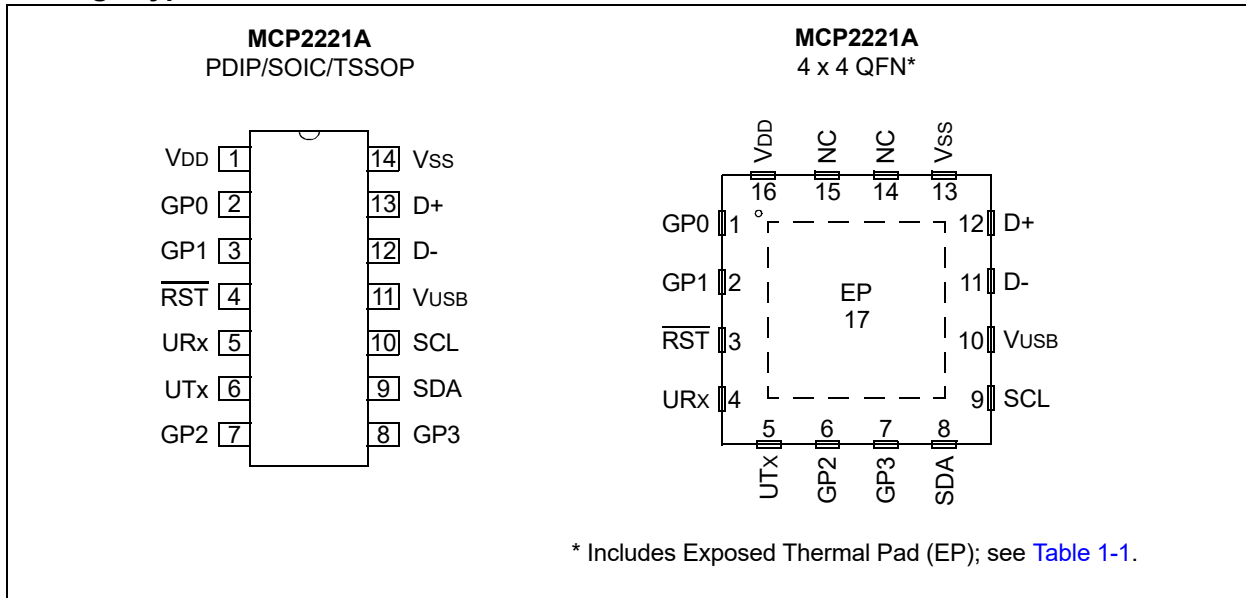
MCP2221A
PDIP/SOIC/TSSOP

VDD 1
GP0 2
GP1 3
$\overline{RST}$ 4
URx 5
UTx 6
GP2 7
14 Vss
13 D+
12 D-
11 VUSB
10 SCL
9 SDA
8 GP3

MCP2221A
4 x 4 QFN*

VDD 16
NC 15
NC 14
Vss 13
GP0 1
GP1 2
$\overline{RST}$ 3
URx 4
EP
17
12 D+
11 D-
10 VUSB
9 SCL
5 UTx
6 GP2
7 GP3
8 SDA

* Includes Exposed Thermal Pad (EP); see Table 1-1.